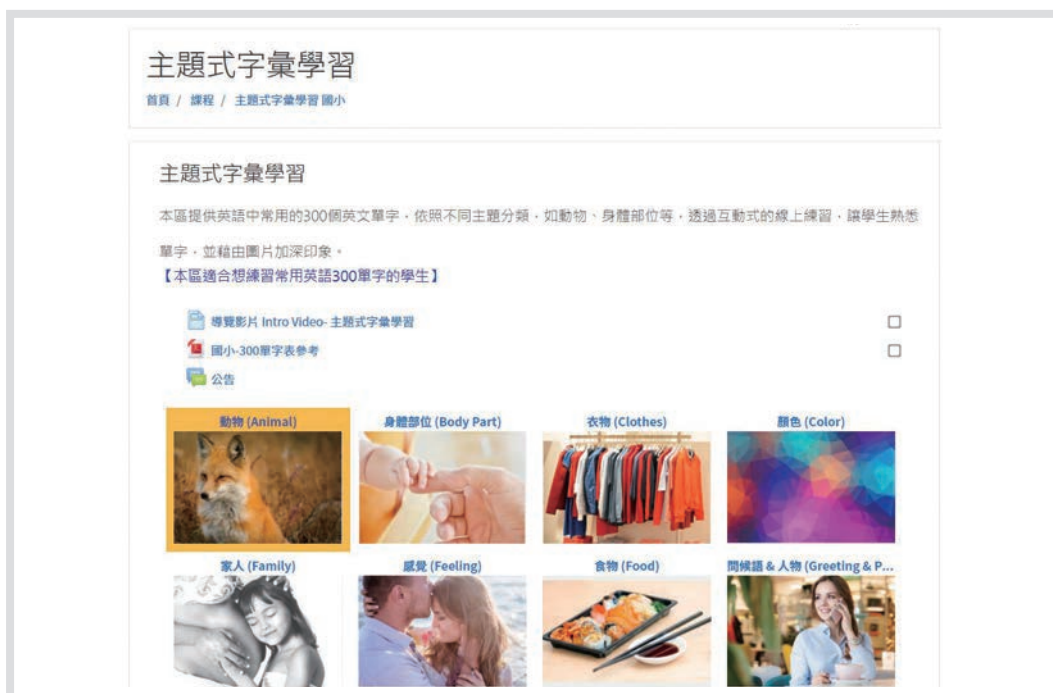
主題式字彙學習

首頁 / 課程 / 主題式字彙學習 國小

主題式字彙學習

本區提供英語中常用的300個英文單字，依照不同主題分類，如動物、身體部位等，透過互動式的線上練習，讓學生熟悉單字，並藉由圖片加深印象。

【本區適合想練習常用英語300單字的學生】

導覽影片 Intro Video- 主題式字彙學習

國小-300單字表參考

公告

動物 (Animal)

身體部位 (Body Part)

衣物 (Clothes)

顏色 (Color)

家人 (Family)

感覺 (Feeling)

食物 (Food)

問候語 & 人物 (Greeting & P...